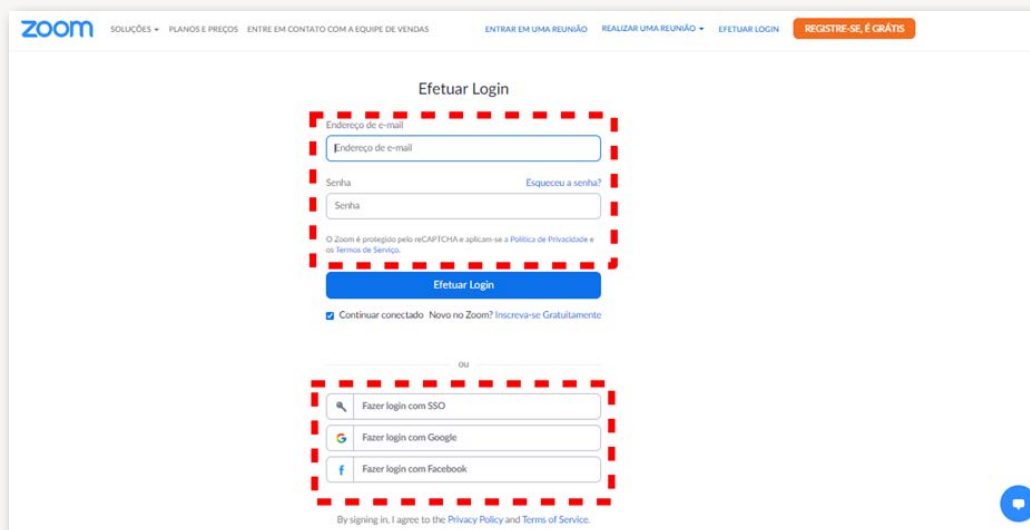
zoom SOLUÇÕES ▾ PLANOS E PREÇOS ENTRE EM CONTATO COM A EQUIPE DE VENDAS ENTRAR EM UMA REUNIÃO REALIZAR UMA REUNIÃO ▾ EFETUAR LOGIN REGISTRE-SE, É GRÁTIS

Efetuar Login

Endereço de e-mail

Endereço de e-mail

Senha Esqueceu a senha?

Senha

O Zoom é protegido pelo reCAPTCHA e aplicam-se a Política de Privacidade e os Termos de Serviço.

Efetuar Login

Continuar conectado Novo no Zoom? Inscreva-se Gratuitamente

ou

Fazer login com SSO

Fazer login com Google

Fazer login com Facebook

By signing in, I agree to the Privacy Policy and Terms of Service.